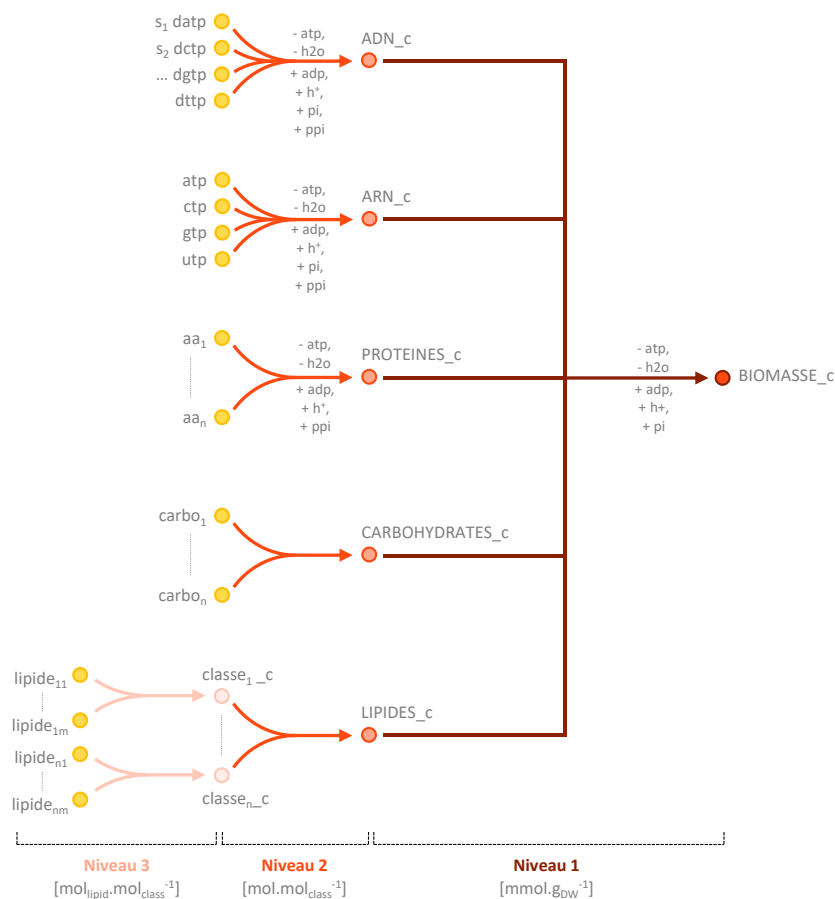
$s_1$ datp
$s_2$ dctp
... dgtp
dttp

- atp,
- h2o
+ adp,
+ $h^+$,
+ pi,
+ ppi

ADN_c

atp
ctp
gtp
utp

- atp,
- h2o
+ adp,
+ $h^+$,
+ pi,
+ ppi

ARN_c

$aa_1$
$aa_n$

- atp,
- h2o
+ adp,
+ $h^+$,
+ ppi

PROTEINES_c

- atp,
- h2o
+ adp,
+ h+,
+ pi

BIOMASSE_c

$carbo_1$
$carbo_n$

CARBOHYDRATES_c

$lipide_{11}$
$lipide_{1m}$
$lipide_{n1}$
$lipide_{nm}$

$classe_1$ _c
$classe_n$_c

LIPIDES_c

Niveau 3
[$mol_{lipid}.mol_{class}^{-1}$]

Niveau 2
[$mol.mol_{class}^{-1}$]

Niveau 1
[$mmol.g_{DW}^{-1}$]